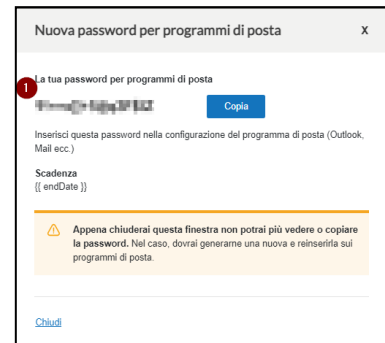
Nuova password per programmi di posta

X

1

La tua password per programmi di posta

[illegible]

Copia

Inserisci questa password nella configurazione del programma di posta (Outlook, Mail ecc.)

Scadenza
{{ endDate }}

Appena chiuderai questa finestra non potrai più vedere o copiare la password. Nel caso, dovrai generarne una nuova e reinserirla sui programmi di posta.

Chiudi